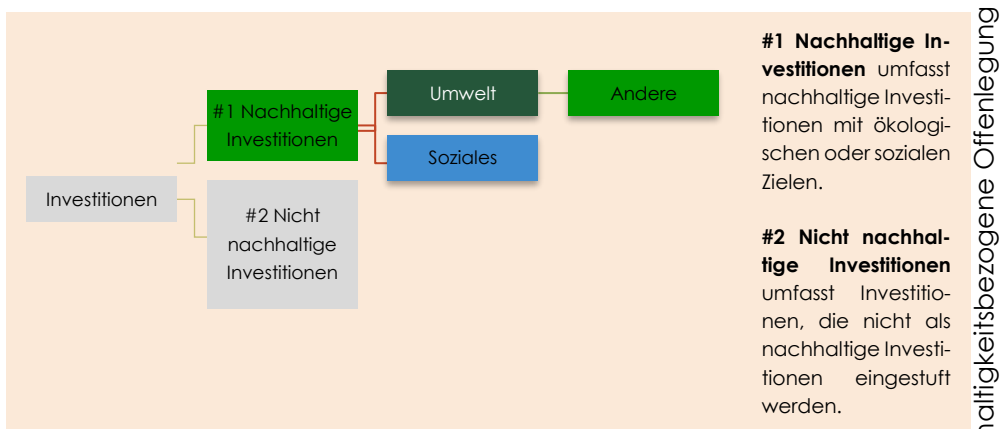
Investitionen

#1 Nachhaltige Investitionen

#2 Nicht nachhaltige Investitionen

Umwelt

Andere

Soziales

**#1 Nachhaltige Investitionen** umfasst nachhaltige Investitionen mit ökologischen oder sozialen Zielen.

**#2 Nicht nachhaltige Investitionen** umfasst Investitionen, die nicht als nachhaltige Investitionen eingestuft werden.

altigkeitsbezogene Offenlegung